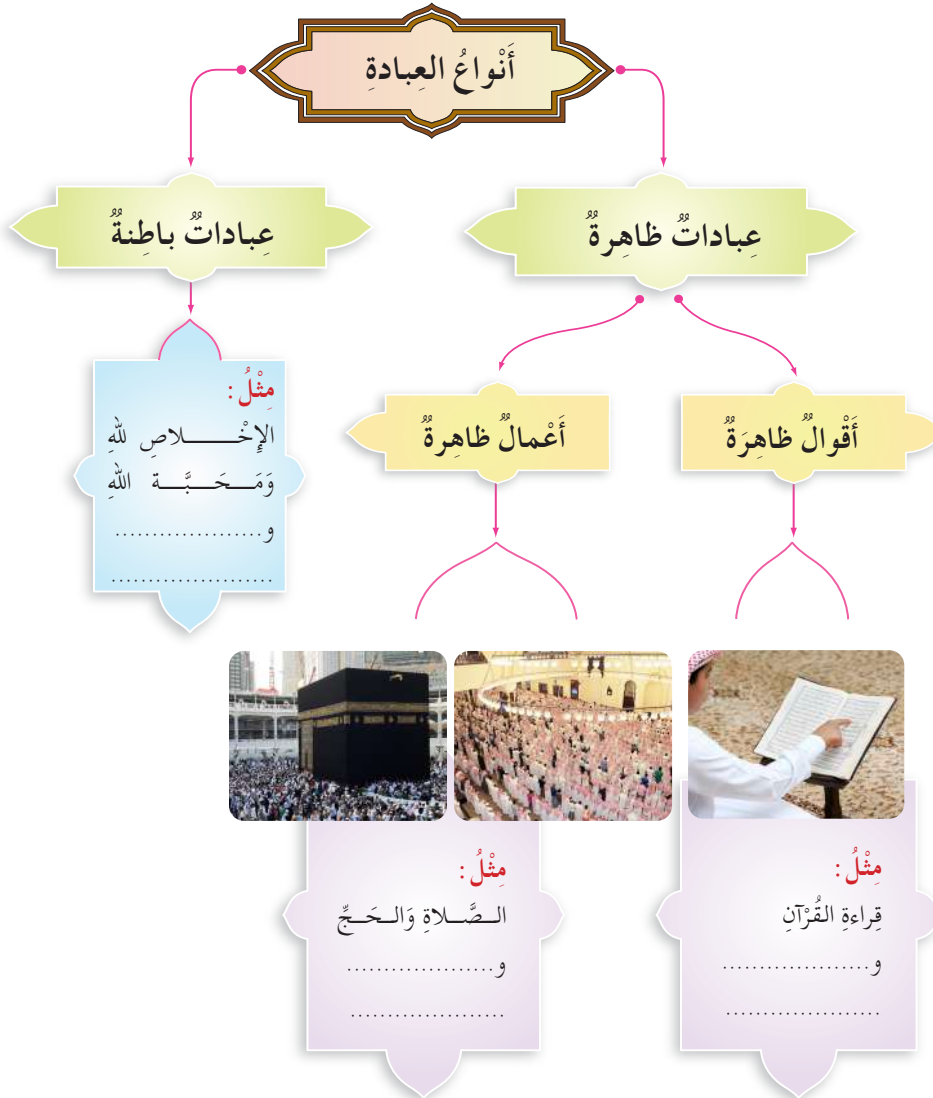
أَنْواعُ العِبادةِ

عِباداتٌ ظاهِرةٌ

عِباداتٌ باطِنةٌ

أَقْوالٌ ظاهِرَةٌ

أَعْمالٌ ظاهِرةٌ

مِثْلُ :
الإِخْـــلاصِ للهِ وَمَـحَـبَّـةِ اللهِ
و....................
.....................

مِثْلُ :
قِراءةِ القُرْآنِ
و....................
.....................

مِثْلُ :
الـصَّـلاةِ وَالـحَـجِّ
و....................
.....................